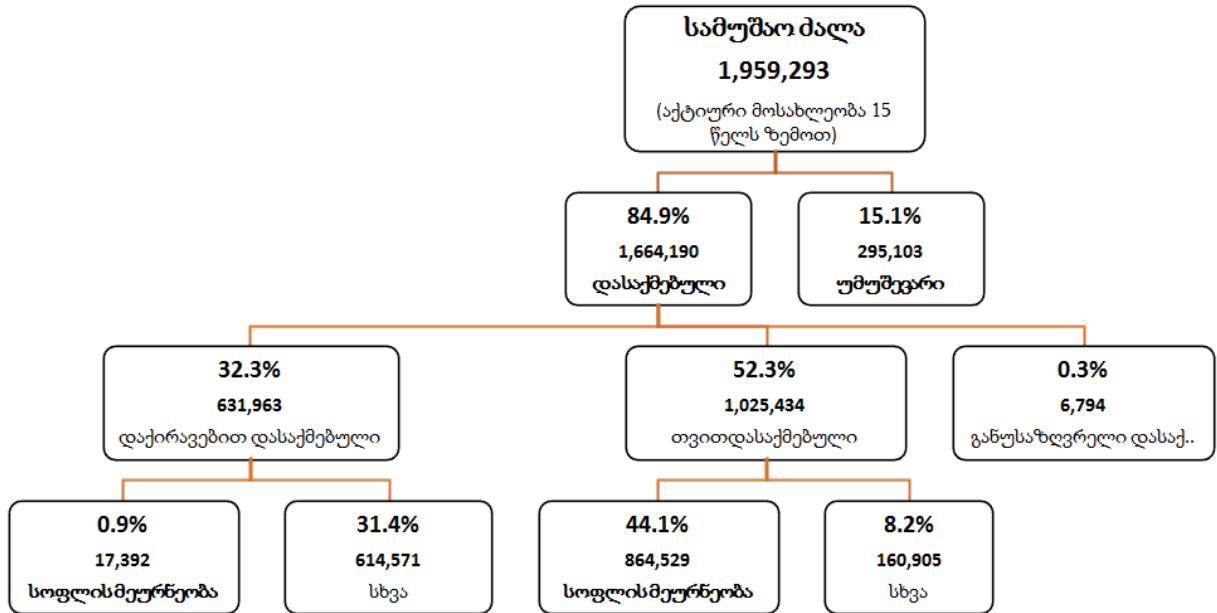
სამუშაო ძალა
1,959,293
(აქტიური მოსახლეობა 15 წელს ზემოთ)

84.9%
1,664,190
დასაქმებული

15.1%
295,103
უმუშევარი

32.3%
631,963
დაქირავებით დასაქმებული

52.3%
1,025,434
თვითდასაქმებული

0.3%
6,794
განუსაზღვრელი დასაქ..

0.9%
17,392
სოფლისმეურნეობა

31.4%
614,571
სხვა

44.1%
864,529
სოფლისმეურნეობა

8.2%
160,905
სხვა